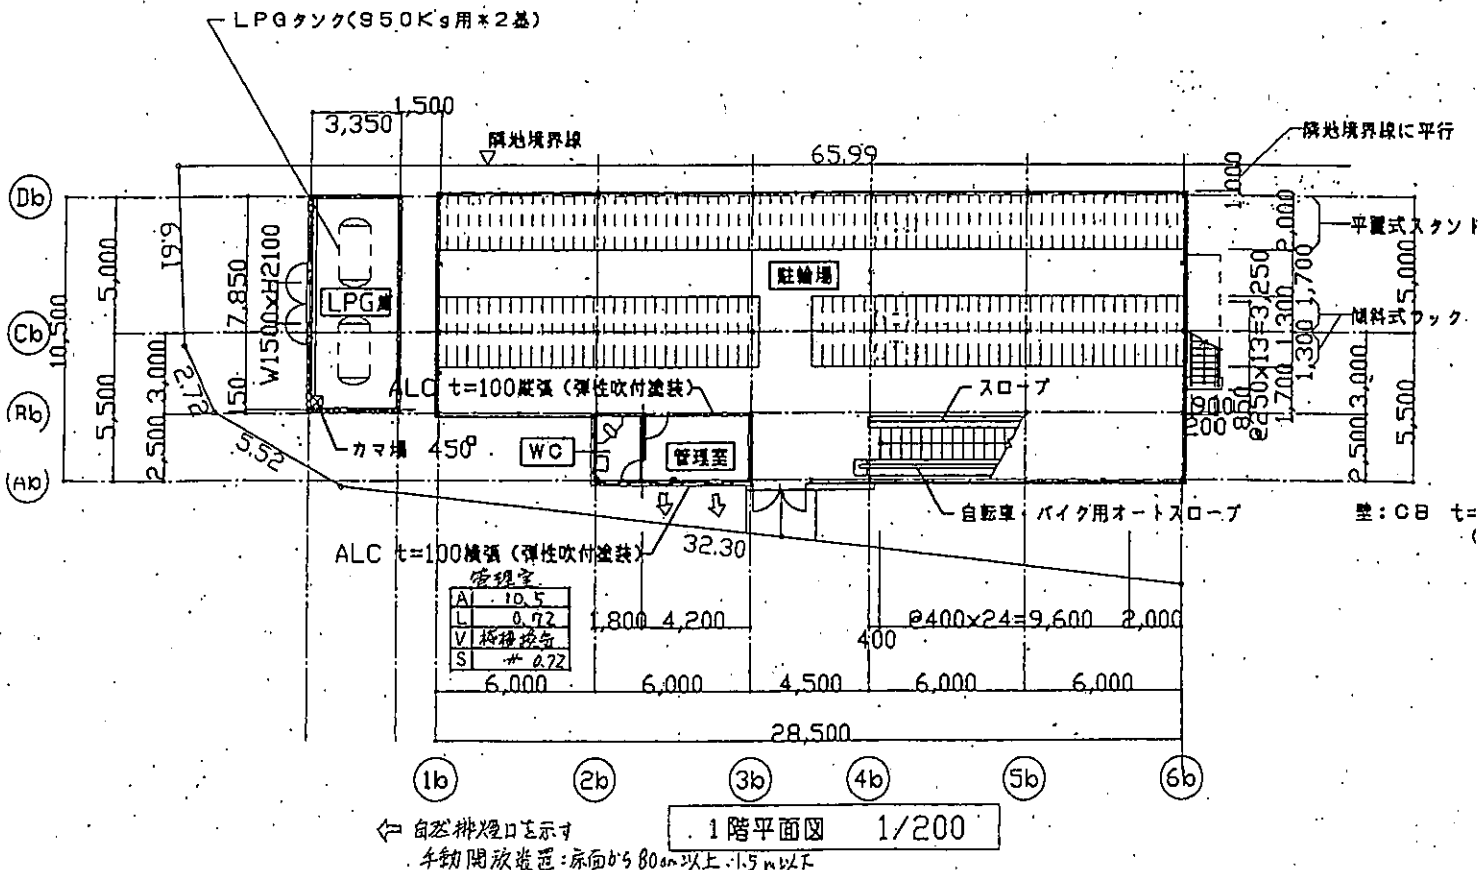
LPGタンク(950Kg用＊2基)

1,500
3,350
隣地境界線
65.99
隣地境界線に平行
1,000
2,000
平置式スタンド
5,000
1,700
傾斜式ラック
1,300
1,300
1,700
@250×13=3,250
850
200
1,000
3,000
5,500
2,500

Db
Cb
Rb
Ab

19.9
10,500
5,000
5,500
3,000
2,500
7,850
W1500×H2100
150
LPG庫
2.72
5.52
カマ場 450
駐輪場
ALC t=100縦張 (弾性吹付塗装)
スロープ
WC
管理室
自転車・バイク用オートスロープ
壁:CB t=
ALC t=100横張 (弾性吹付塗装)
32.30

管理室
| A | 10.5 |
|---|---|
| L | 0.72 |
| V | 機械換気 |
| S | 〃 0.72 |

1,800
4,200
400
@400×24=9,600
2,000
6,000
6,000
4,500
6,000
6,000
28,500

1b
2b
3b
4b
5b
6b

⇦ 自然排煙口を示す
手動開放装置:床面から80cm以上 1.5m以下

1階平面図 1/200